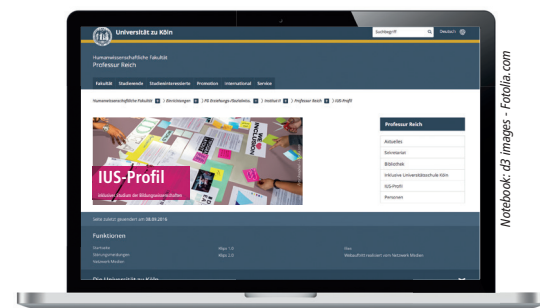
Universität zu Köln

Suchbegriff

Deutsch

Humanwissenschaftliche Fakultät

Professur Reich

Fakultät Studierende Studieninteressierte Promotion International Service

Humanwissenschaftliche Fakultät > Einrichtungen > FB Erziehungs-/Sozialwiss. > Institut II > Professur Reich > IUS-Profil

IUS-Profil

Inklusion Studium der Bildungswissenschaften

Professur Reich

Aktuelles

Sekretariat

Bibliothek

Inklusive Universitätsschule Köln

IUS-Profil

Personen

Seite zuletzt geändert am 08.09.2016

Funktionen

Startseite

Störungsmeldungen

Netzwerk Medien

Maps 1.0

Maps 2.0

Dies

Webauftritt realisiert vom Netzwerk Medien

Die Universität zu Köln

Notebook: d3 images - Fotolia.com